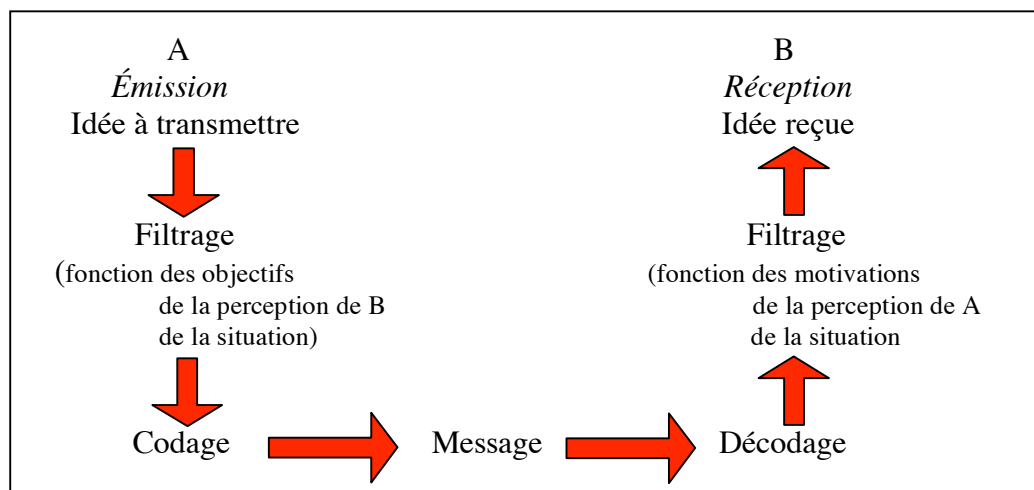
A
*Émission*
Idée à transmettre

Filtrage
(fonction des objectifs
de la perception de B
de la situation)

Codage

B
*Réception*
Idée reçue

Filtrage
(fonction des motivations
de la perception de A
de la situation

Message

Décodage